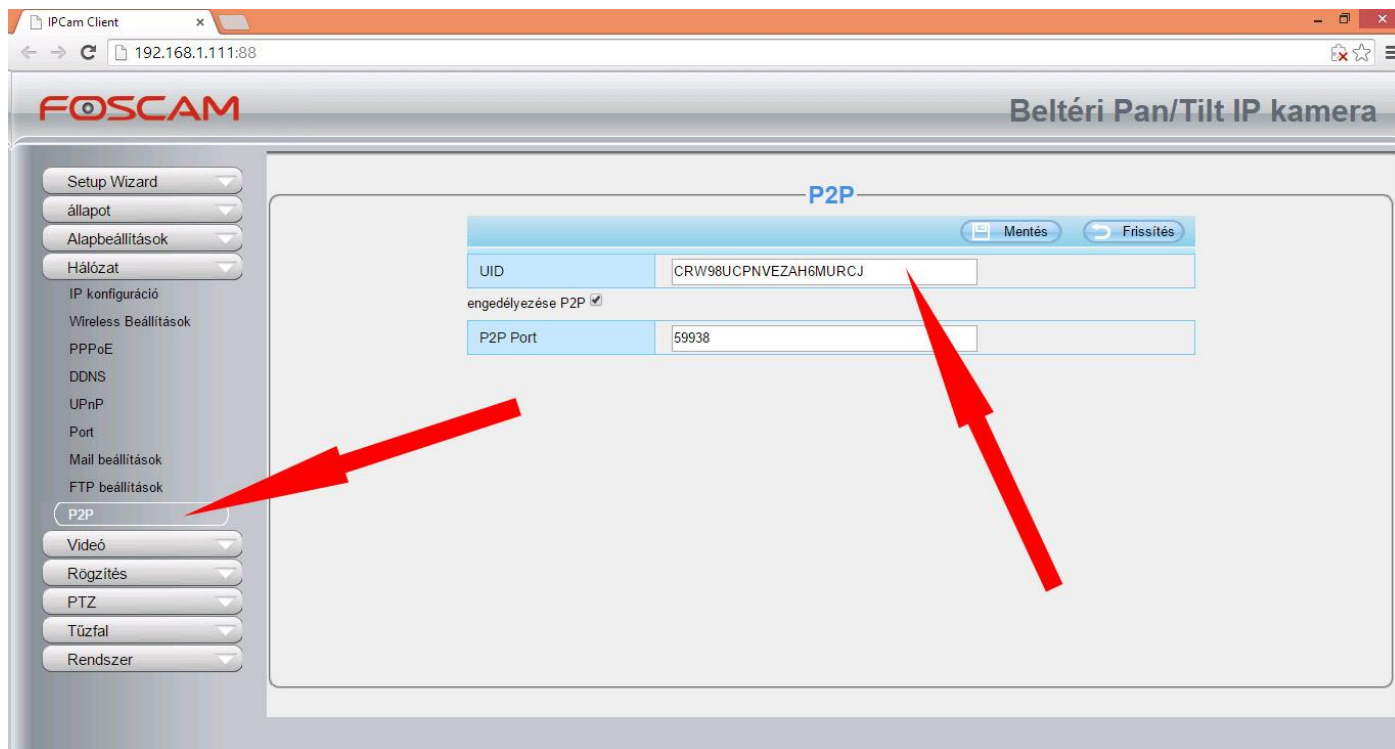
IPCam Client ×

192.168.1.111:88

FOSCAM

Beltéri Pan/Tilt IP kamera

Setup Wizard
állapot
Alapbeállítások
Hálózat
IP konfiguráció
Wireless Beállítások
PPPoE
DDNS
UPnP
Port
Mail beállítások
FTP beállítások
P2P
Videó
Rögzítés
PTZ
Tűzfal
Rendszer

P2P

Mentés
Frissítés

| UID | CRW98UCPNVEZAH6MURCJ |
|---|---|

engedélyezése P2P ☑

| P2P Port | 59938 |
|---|---|